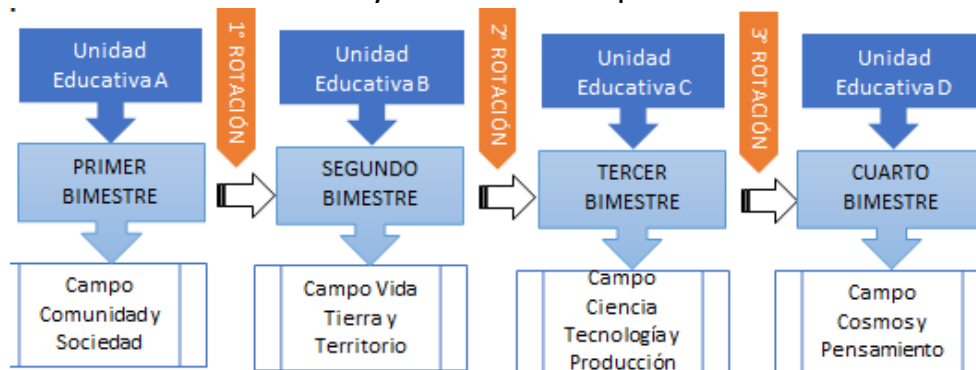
Unidad Educativa A

PRIMER BIMESTRE

Campo Comunidad y Sociedad

1° ROTACIÓN

Unidad Educativa B

SEGUNDO BIMESTRE

Campo Vida Tierra y Territorio

2° ROTACIÓN

Unidad Educativa C

TERCER BIMESTRE

Campo Ciencia Tecnología y Producción

3° ROTACIÓN

Unidad Educativa D

CUARTO BIMESTRE

Campo Cosmos y Pensamiento